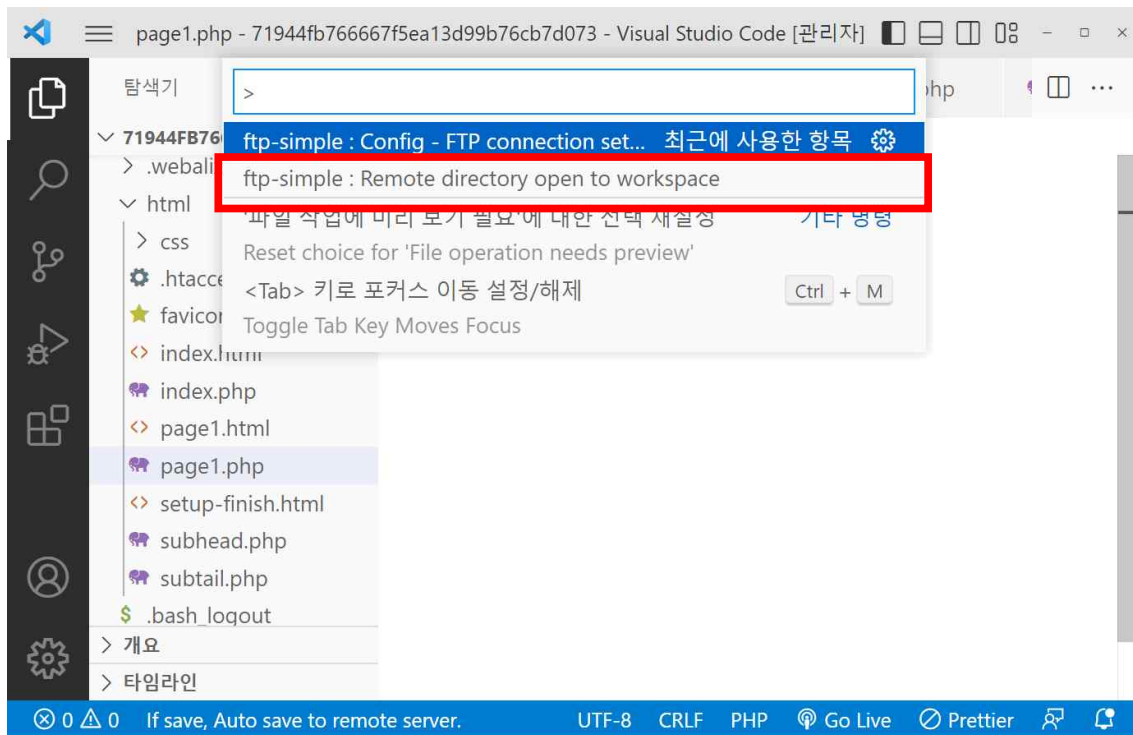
page1.php - 71944fb766667f5ea13d99b76cb7d073 - Visual Studio Code [관리자]

탐색기

>

hp

71944FB76

.webali

html

css

.htacce

favicon

index.html

index.php

page1.html

page1.php

setup-finish.html

subhead.php

subtail.php

.bash_logout

개요

타임라인

ftp-simple : Config - FTP connection set... 최근에 사용한 항목

ftp-simple : Remote directory open to workspace

'파일 작업에 미리 보기 필요'에 대한 선택 재설정 기타 명령

Reset choice for 'File operation needs preview'

<Tab> 키로 포커스 이동 설정/해제 Ctrl + M

Toggle Tab Key Moves Focus

⊗ 0 ⚠ 0 If save, Auto save to remote server. UTF-8 CRLF PHP Go Live Prettier